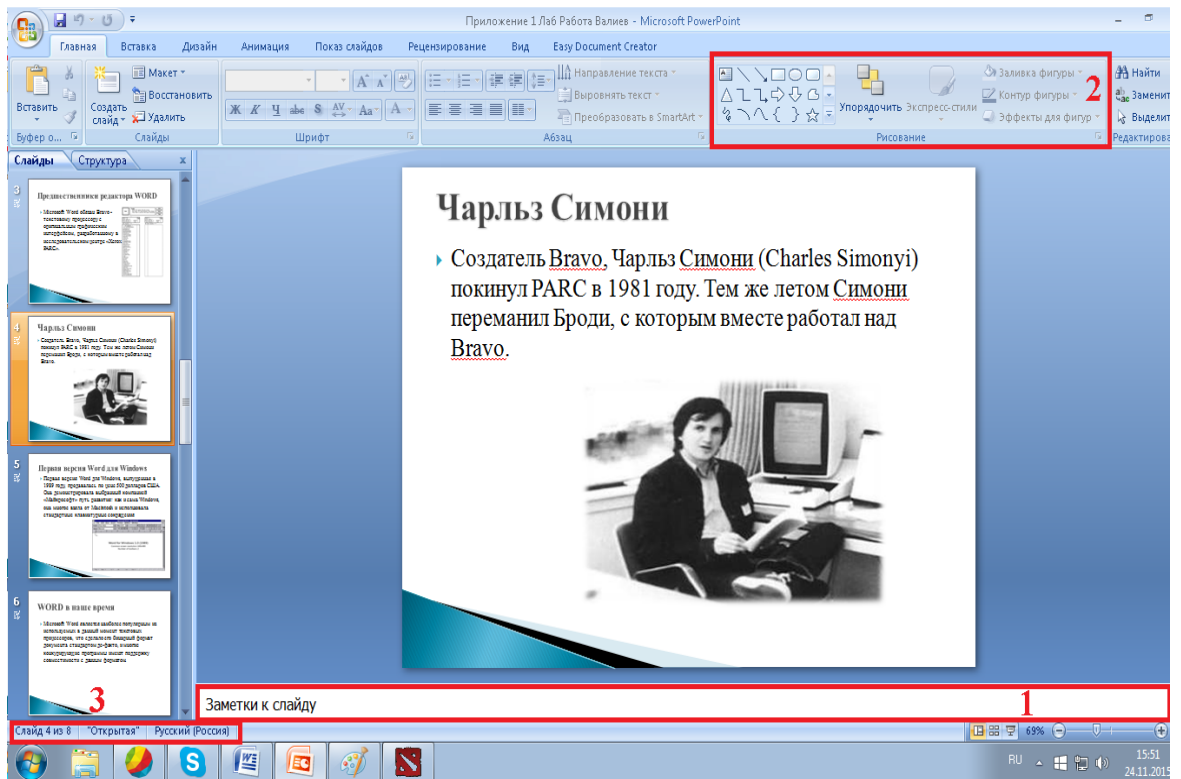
Приложение 1 Лаб Работа Валиев - Microsoft PowerPoint

Главная Вставка Дизайн Анимация Показ слайдов Рецензирование Вид Easy Document Creator

Вставить Создать слайд Макет Восстановить Удалить Буфер о... Слайды Шрифт Абзац Направление текста Выровнять текст Преобразовать в SmartArt Упорядочить Экспресс-стили Заливка фигуры Контур фигуры Эффекты для фигур Рисование Найти Заменить Выделить Редактирова

2

Слайды Структура

3 Предшественники редактора WORD

4 Чарльз Симони

5 Первая версия Word для Windows

6 WORD в наше время

Чарльз Симони

Создатель Bravo, Чарльз Симони (Charles Simonyi) покинул PARC в 1981 году. Тем же летом Симони переманил Броди, с которым вместе работал над Bravo.

Заметки к слайду

1

3

Слайд 4 из 8 "Открытая" Русский (Россия)

69%

RU 15:51 24.11.2015